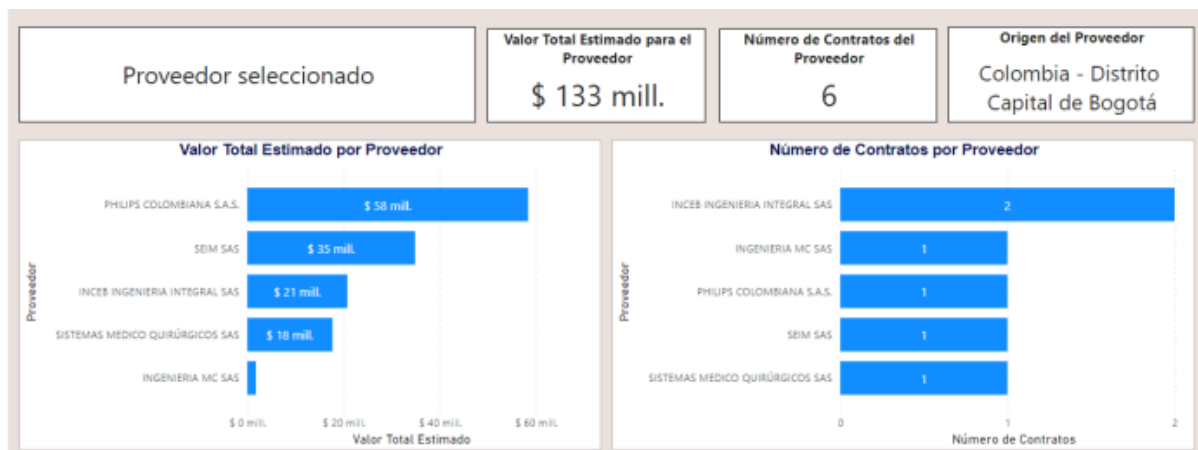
Proveedor seleccionado

Valor Total Estimado para el Proveedor
$ 133 mill.

Número de Contratos del Proveedor
6

Origen del Proveedor
Colombia - Distrito Capital de Bogotá

Valor Total Estimado por Proveedor

Proveedor

PHILIPS COLOMBIANA S.A.S. $ 58 mill.
SEIM SAS $ 35 mill.
INCEB INGENIERIA INTEGRAL SAS $ 21 mill.
SISTEMAS MEDICO QUIRÚRGICOS SAS $ 18 mill.
INGENIERIA MC SAS

$ 0 mill. $ 20 mill. $ 40 mill. $ 60 mill.
Valor Total Estimado

Número de Contratos por Proveedor

Proveedor

INCEB INGENIERIA INTEGRAL SAS 2
INGENIERIA MC SAS 1
PHILIPS COLOMBIANA S.A.S. 1
SEIM SAS 1
SISTEMAS MEDICO QUIRÚRGICOS SAS 1

0 1 2
Número de Contratos